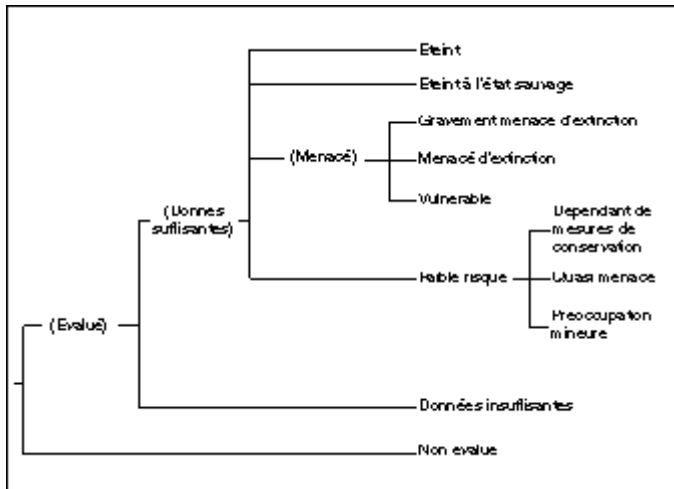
Eteint

Eteint à l'état sauvage

(Menacé)

Gravement menacé d'extinction

Menacé d'extinction

Vulnérable

(Données suffisantes)

Dépendant de mesures de conservation

Faible risque

Quasi menacé

Préoccupation mineure

(Evalué)

Données insuffisantes

Non évalué